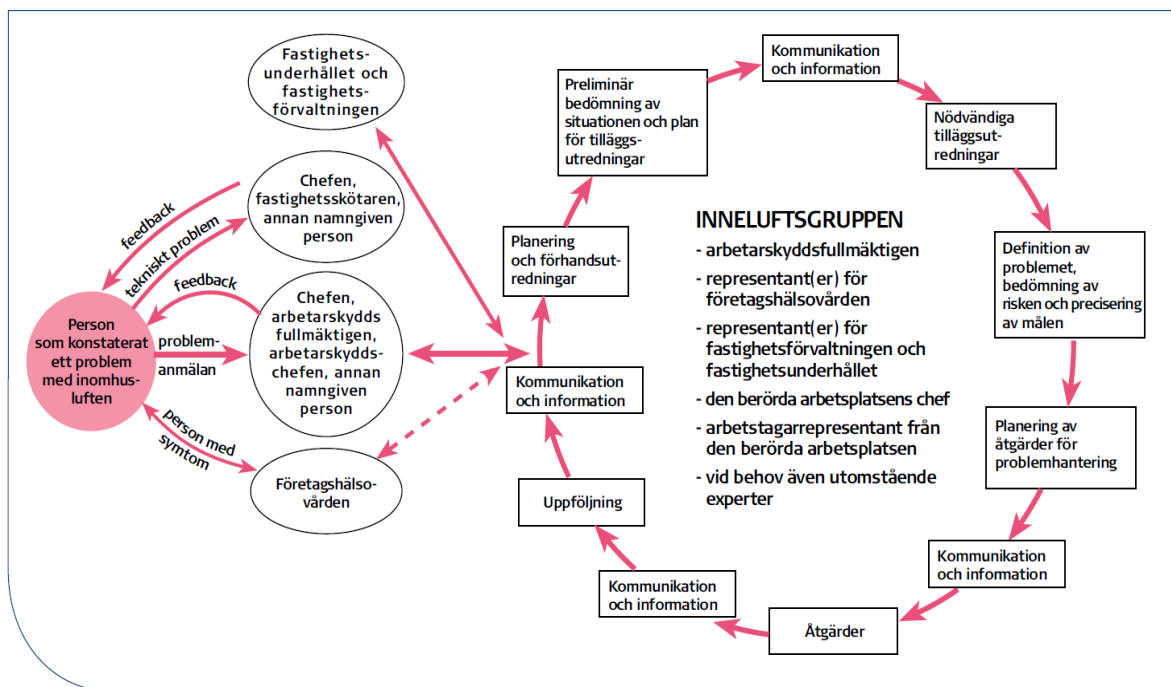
Fastighetsunderhållet och fastighetsförvaltningen

Chefen, fastighetsskötaren, annan namngiven person

feedback

tekniskt problem

feedback

Person som konstaterat ett problem med inomhusluften

problemanmälan

Chefen, arbetarskydds fullmäktigen, arbetarskyddschefen, annan namngiven person

person med symtom

Företagshälsovården

Preliminär bedömning av situationen och plan för tilläggsutredningar

Kommunikation och information

Nödvändiga tilläggsutredningar

Planering och förhandsutredningar

INNELUFTSGRUPPEN
- arbetarskyddsfullmäktigen
- representant(er) för företagshälsovården
- representant(er) för fastighetsförvaltningen och fastighetsunderhållet
- den berörda arbetsplatsens chef
- arbetstagarrepresentant från den berörda arbetsplatsen
- vid behov även utomstående experter

Definition av problemet, bedömning av risken och precisering av målen

Kommunikation och information

Planering av åtgärder för problemhantering

Uppföljning

Kommunikation och information

Kommunikation och information

Åtgärder